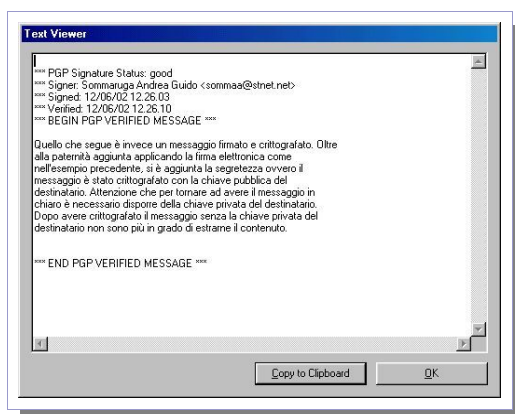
Text Viewer

*** PGP Signature Status: good
*** Signer: Sommaruga Andrea Guido <sommaa@stnet.net>
*** Signed: 12/06/02 12.26.03
*** Verified: 12/06/02 12.26.10
*** BEGIN PGP VERIFIED MESSAGE ***

Quello che segue è invece un messaggio firmato e crittografato. Oltre alla paternità aggiunta applicando la firma elettronica come nell'esempio precedente, si è aggiunta la segretezza ovvero il messaggio è stato crittografato con la chiave pubblica del destinatario. Attenzione che per tornare ad avere il messaggio in chiaro è necessario disporre della chiave privata del destinatario. Dopo avere crittografato il messaggio senza la chiave privata del destinatario non sono più in grado di estrarne il contenuto.

*** END PGP VERIFIED MESSAGE ***

Copy to Clipboard
OK